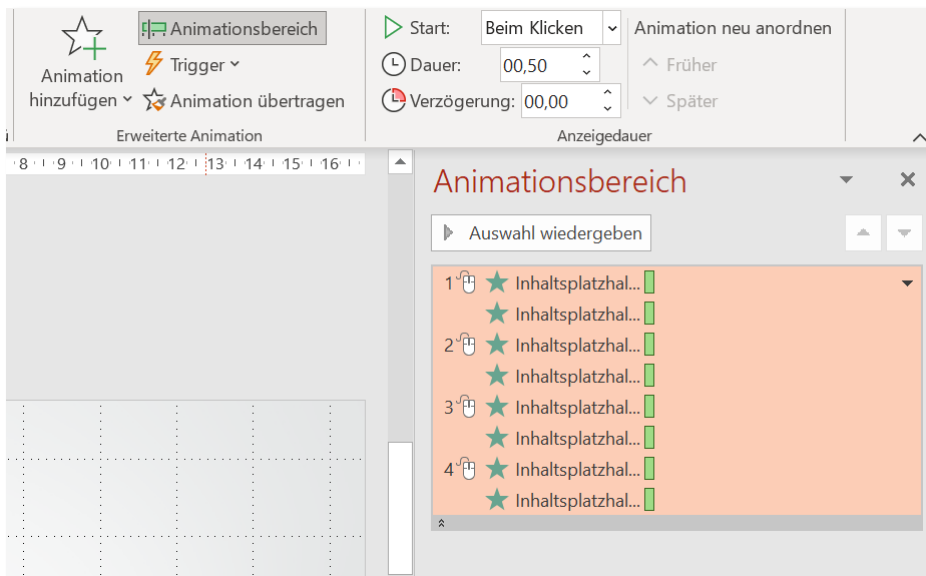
Animation hinzufügen
Animationsbereich
Trigger
Animation übertragen
Erweiterte Animation
Start: Beim Klicken
Dauer: 00,50
Verzögerung: 00,00
Anzeigedauer
Animation neu anordnen
Früher
Später
8 · 9 · 10 · 11 · 12 · 13 · 14 · 15 · 16
Animationsbereich
Auswahl wiedergeben
1 Inhaltsplatzhal...
Inhaltsplatzhal...
2 Inhaltsplatzhal...
Inhaltsplatzhal...
3 Inhaltsplatzhal...
Inhaltsplatzhal...
4 Inhaltsplatzhal...
Inhaltsplatzhal...